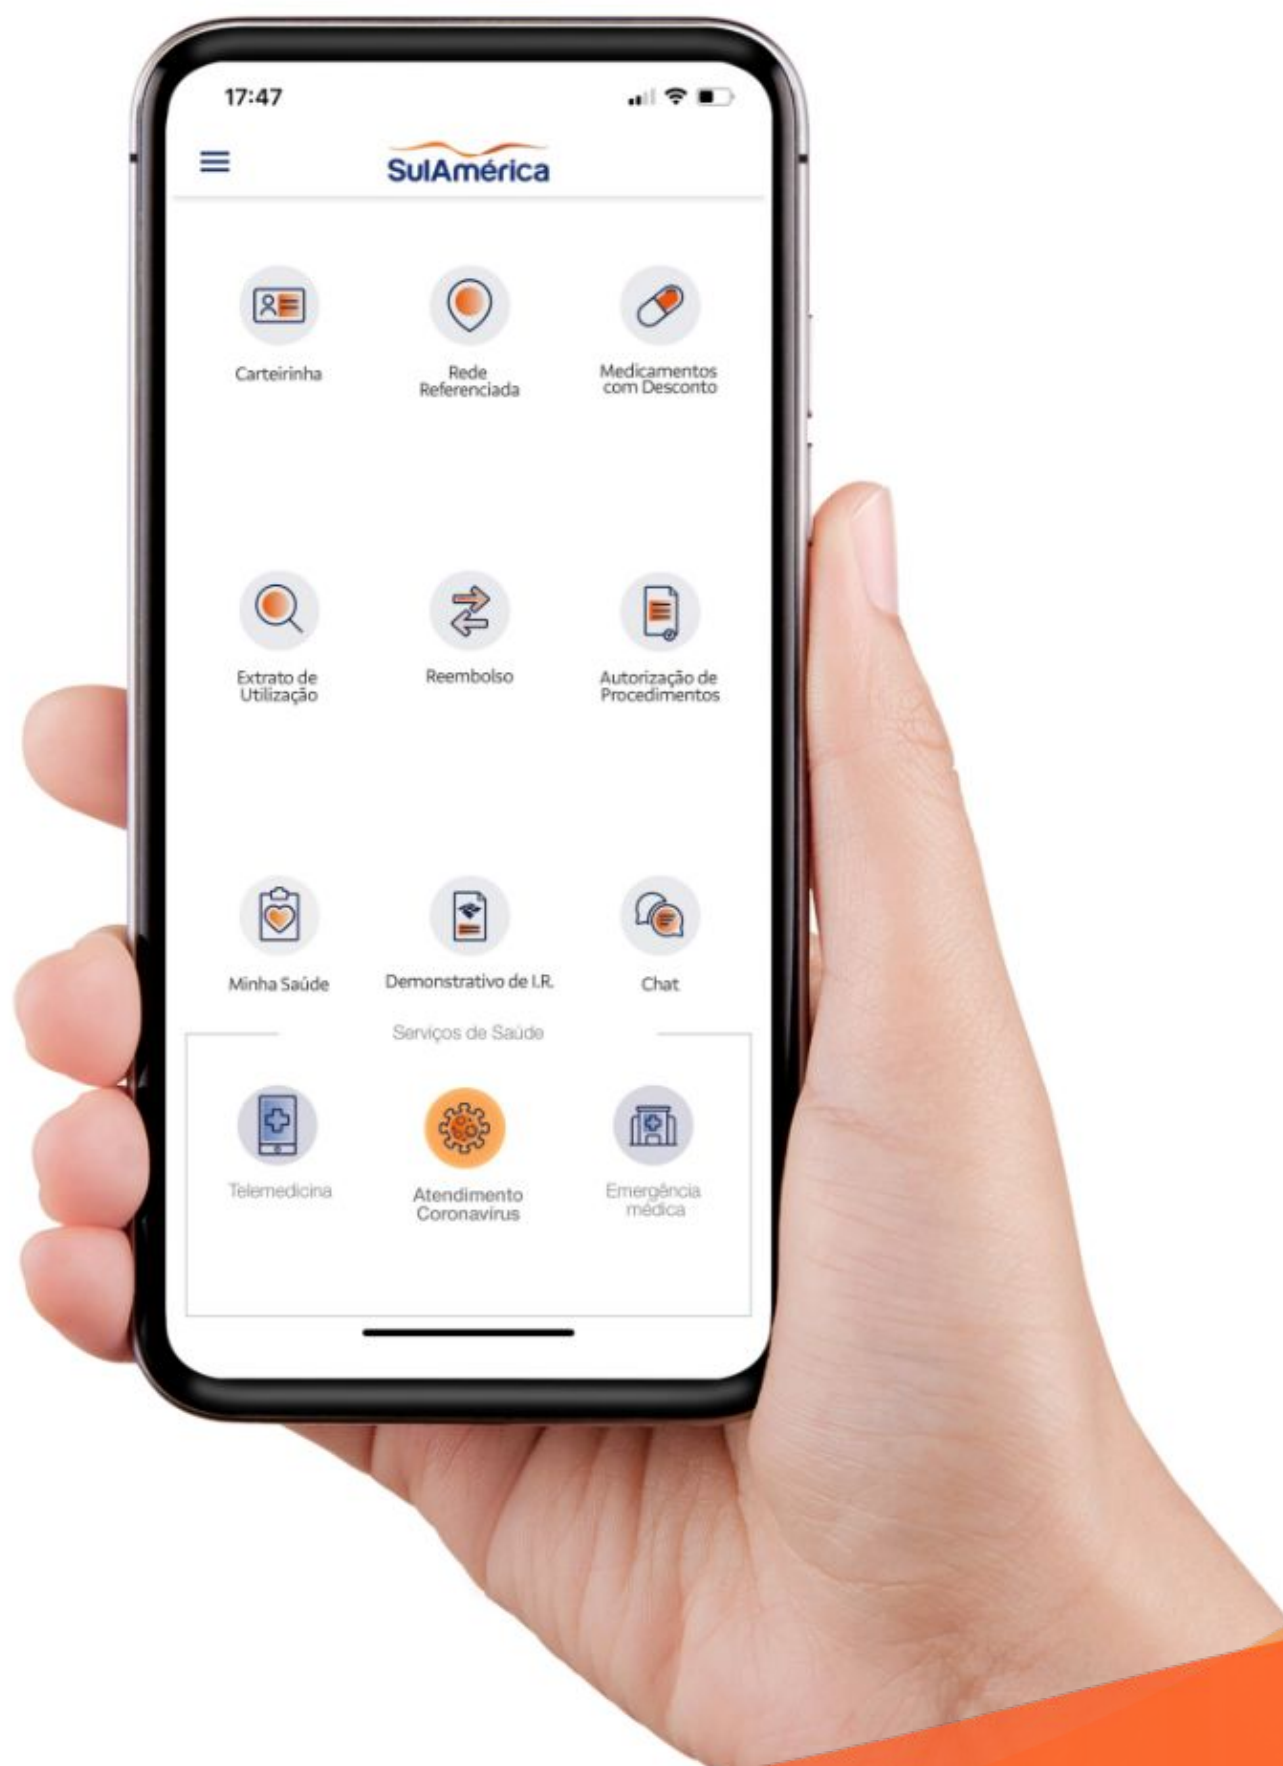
17:47

SulAmérica

Carteirinha

Rede Referenciada

Medicamentos com Desconto

Extrato de Utilização

Reembolso

Autorização de Procedimentos

Minha Saúde

Demonstrativo de I.R.

Chat

Serviços de Saúde

Telemedicina

Atendimento Coronavírus

Emergência médica